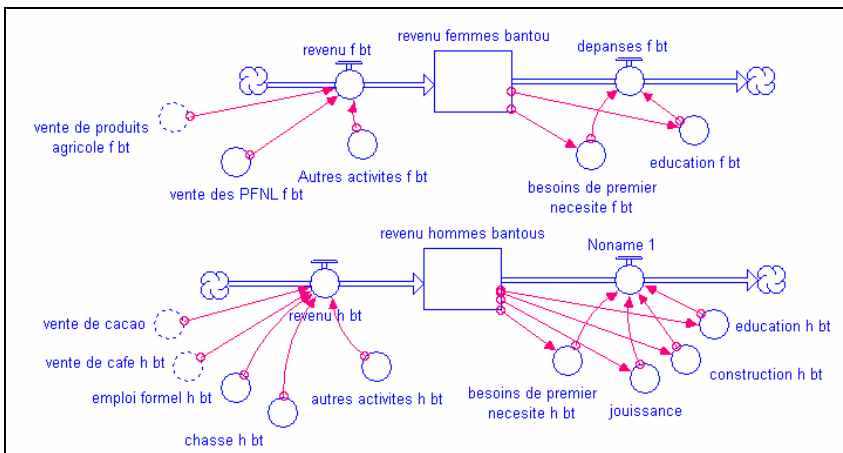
revenu femmes bantou

revenu f bt

depanses f bt

vente de produits agricole f bt

Autres activites f bt

vente des PFNL f bt

education f bt

besoins de premier necesite f bt

revenu hommes bantous

Noname 1

vente de cacao

revenu h bt

vente de cafe h bt

emploi formel h bt

autres activites h bt

chasse h bt

education h bt

construction h bt

besoins de premier necesite h bt

jouissance